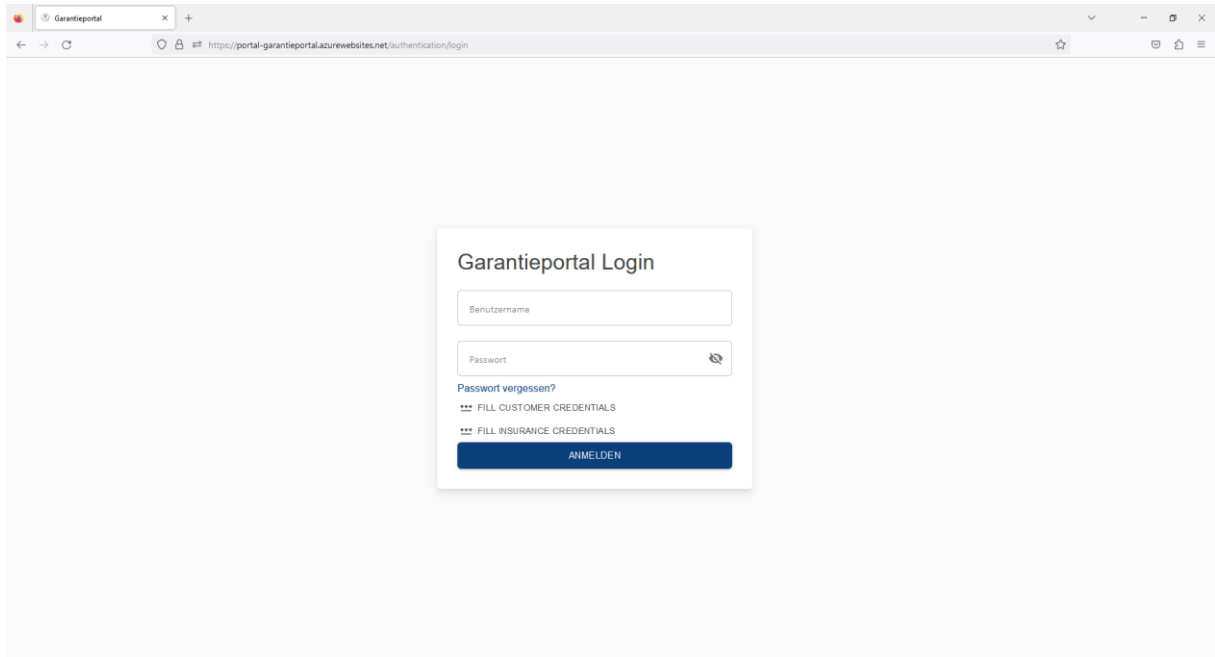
Garantieportal

https://portal-garantieportal.azurewebsites.net/authentication/login

Garantieportal Login

Benutzername

Passwort

Passwort vergessen?

FILL CUSTOMER CREDENTIALS

FILL INSURANCE CREDENTIALS

ANMELDEN